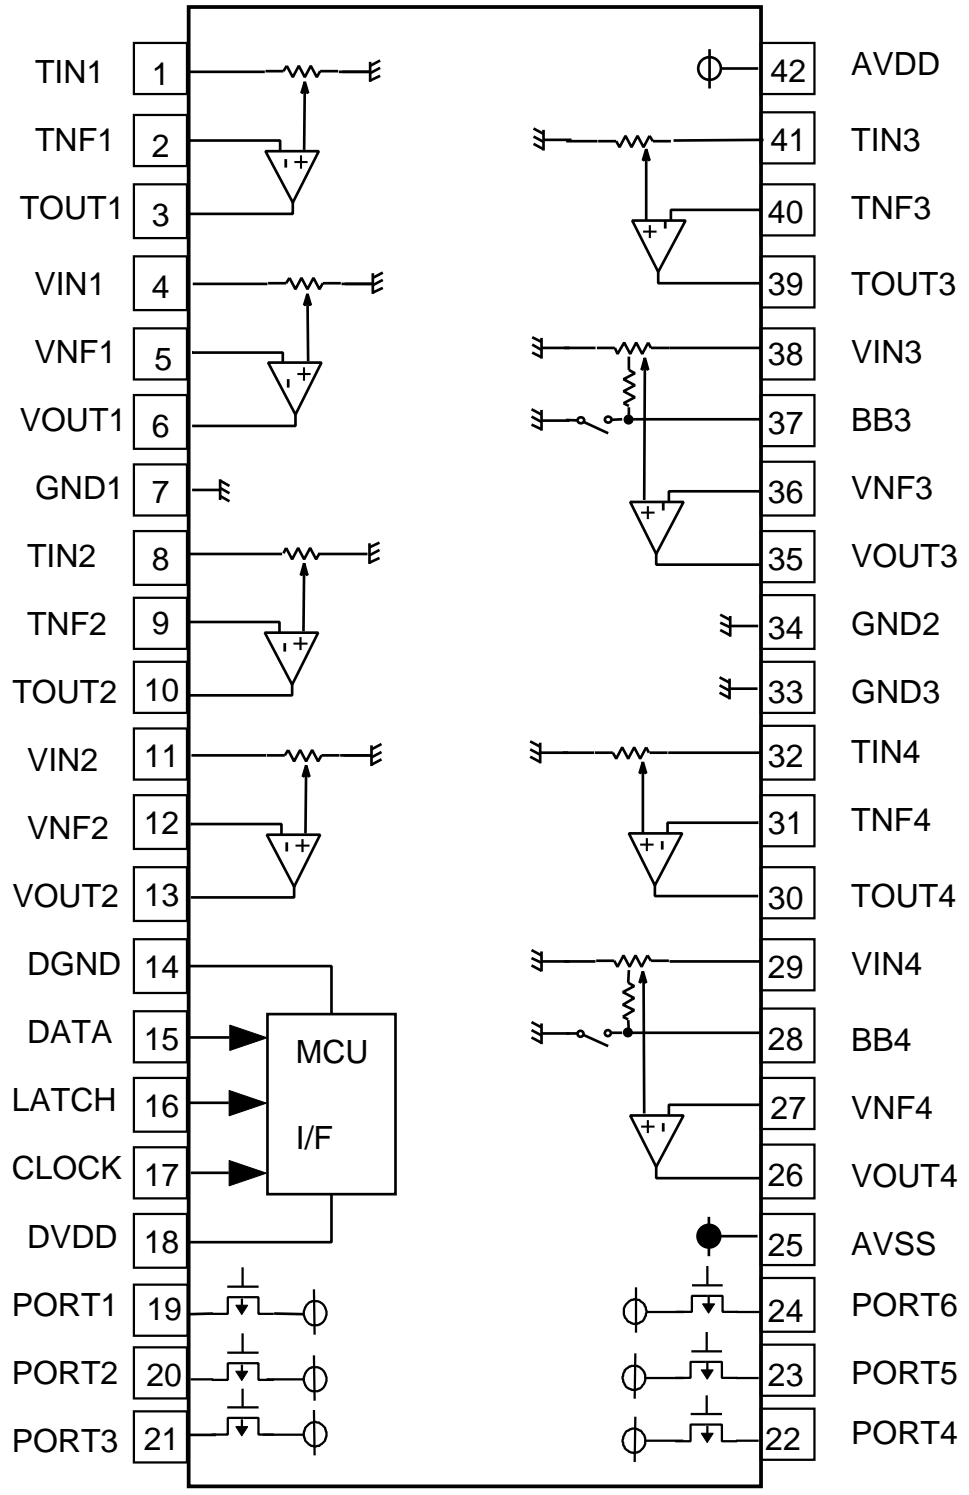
TIN1 1
TNF1 2
TOUT1 3
VIN1 4
VNF1 5
VOUT1 6
GND1 7
TIN2 8
TNF2 9
TOUT2 10
VIN2 11
VNF2 12
VOUT2 13
DGND 14
DATA 15
LATCH 16
CLOCK 17
DVDD 18
PORT1 19
PORT2 20
PORT3 21

MCU
I/F

42 AVDD
41 TIN3
40 TNF3
39 TOUT3
38 VIN3
37 BB3
36 VNF3
35 VOUT3
34 GND2
33 GND3
32 TIN4
31 TNF4
30 TOUT4
29 VIN4
28 BB4
27 VNF4
26 VOUT4
25 AVSS
24 PORT6
23 PORT5
22 PORT4